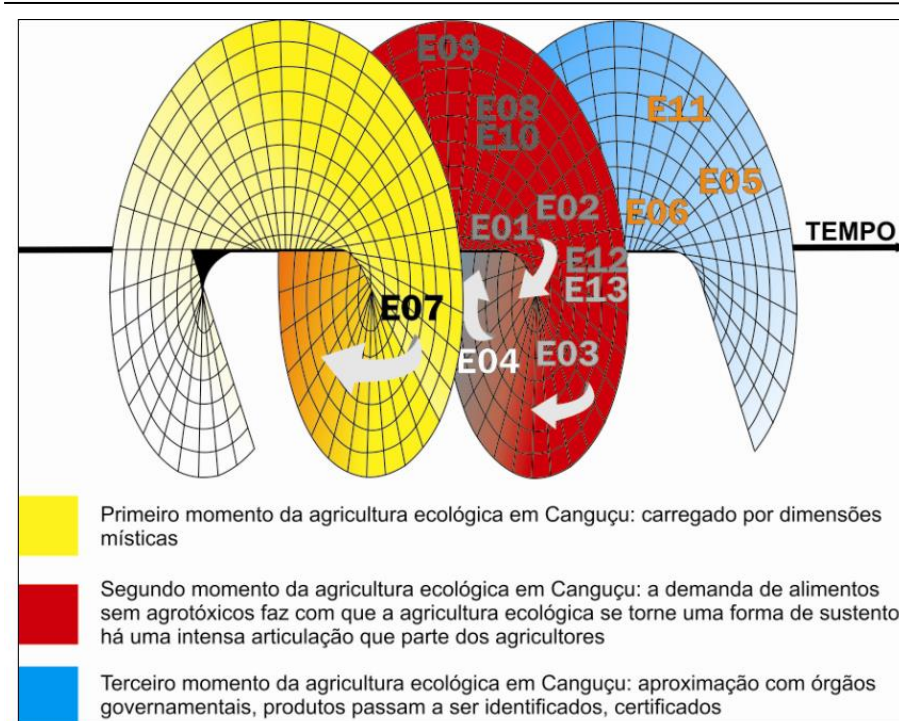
E09

E08
E10

E11

E05

E02
E01
E06

TEMPO

E12
E13

E07

E04
E03

Primeiro momento da agricultura ecológica em Canguçu: carregado por dimensões místicas

Segundo momento da agricultura ecológica em Canguçu: a demanda de alimentos sem agrotóxicos faz com que a agricultura ecológica se torne uma forma de sustento há uma intensa articulação que parte dos agricultores

Terceiro momento da agricultura ecológica em Canguçu: aproximação com órgãos governamentais, produtos passam a ser identificados, certificados